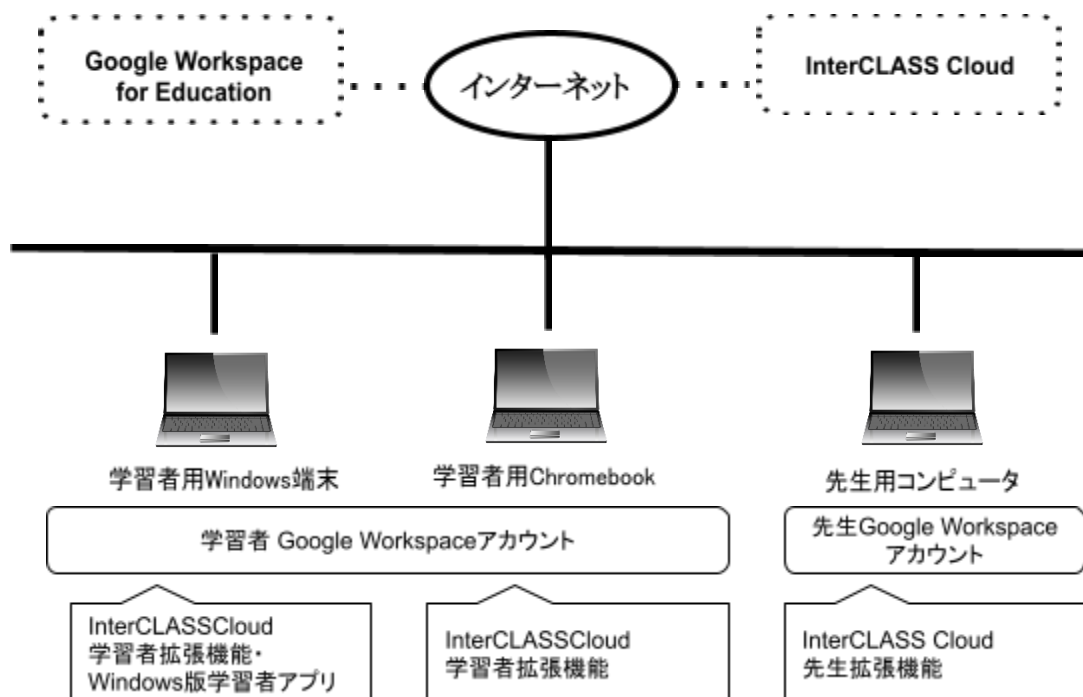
Google Workspace for Education

インターネット

InterCLASS Cloud

学習者用Windows端末

学習者用Chromebook

先生用コンピュータ

学習者 Google Workspaceアカウント

先生Google Workspace アカウント

InterCLASSCloud 学習者拡張機能・ Windows版学習者アプリ

InterCLASSCloud 学習者拡張機能

InterCLASS Cloud 先生拡張機能